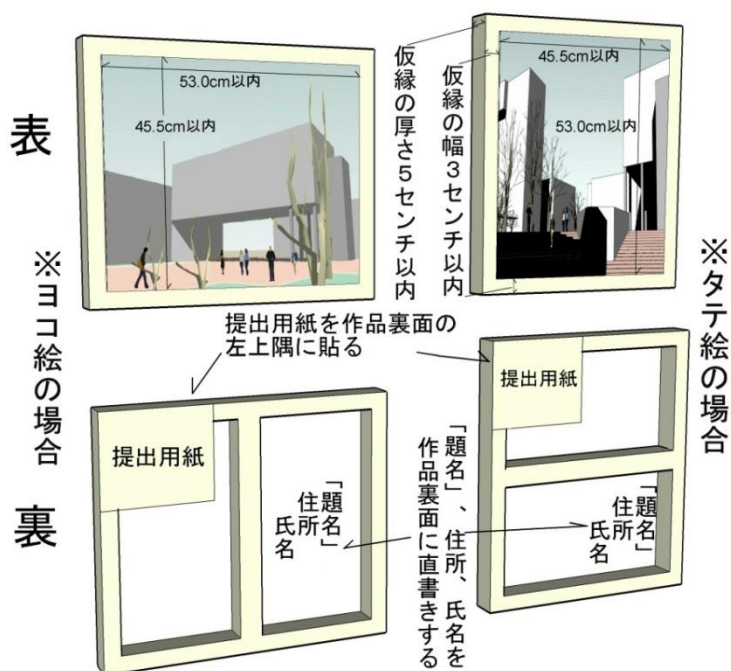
表

53.0cm以内

45.5cm以内

仮縁の厚さ5センチ以内

仮縁の幅3センチ以内

45.5cm以内

53.0cm以内

※ヨコ絵の場合

※タテ絵の場合

提出用紙を作品裏面の左上隅に貼る

提出用紙

提出用紙

裏

「題名」住所 氏名

「題名」、住所、氏名を作品裏面に直書きする

「題名」住所 氏名